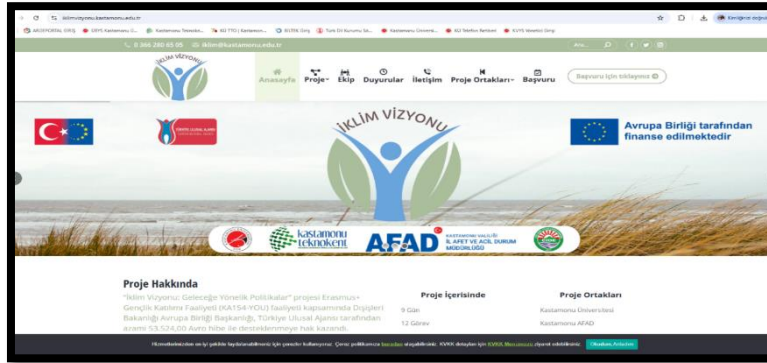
iklimvizyonu.kastamonu.edu.tr

ARGEPORTAL Giriş | DBYS Kastamonu Ü... | Kastamonu Teknoke... | KU TTO | Kastamon... | BUTEK Giriş | Türk Dil Kurumu Sö... | Kastamonu Üniversi... | KU Telefon Rehberi | KVYS Yönetici Girişi

0 366 280 65 09 | iklim@kastamonu.edu.tr | Ara...

İKLİM VİZYONU

Anasayfa | Proje | Ekip | Duyurular | İletişim | Proje Ortakları | Başvuru | Başvuru için tıklayınız

Avrupa Birliği tarafından finanse edilmektedir

İKLİM VİZYONU

kastamonu teknokent | AFAD | KASTAMONU VALİLİĞİ İL AFET VE ACİL DURUM MÜDÜRLÜĞÜ

Proje Hakkında

"İklim Vizyonu: Geleceğe Yönelik Politikalar" projesi Erasmus+ Gençlik Katılımı Faaliyeti (KA154-YOU) faaliyeti kapsamında Dışişleri Bakanlığı Avrupa Birliği Başkanlığı, Türkiye Ulusal Ajansı tarafından azami 53.524,00 Avro hibe ile desteklenmeye hak kazandı.

Proje İçerisinde
9 Gün
12 Görev

Proje Ortakları
Kastamonu Üniversitesi
Kastamonu AFAD

Hizmetlerimizden en iyi şekilde faydalanabilmeniz için çerezler kullanıyoruz. Çerez politikamıza buradan ulaşabilirsiniz. KVKK detayları için KVKK Metnimizi ziyaret edebilirsiniz. Okudum, Anladım